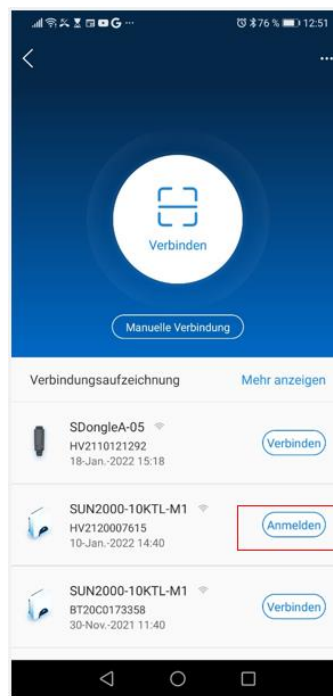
76 % 12:51

Verbinden

Manuelle Verbindung

Verbindungsaufzeichnung

Mehr anzeigen

SDongleA-05
HV2110121292
18-Jan.-2022 15:18

Verbinden

SUN2000-10KTL-M1
HV2120007615
10-Jan.-2022 14:40

Anmelden

SUN2000-10KTL-M1
BT20C0173358
30-Nov.-2021 11:40

Verbinden